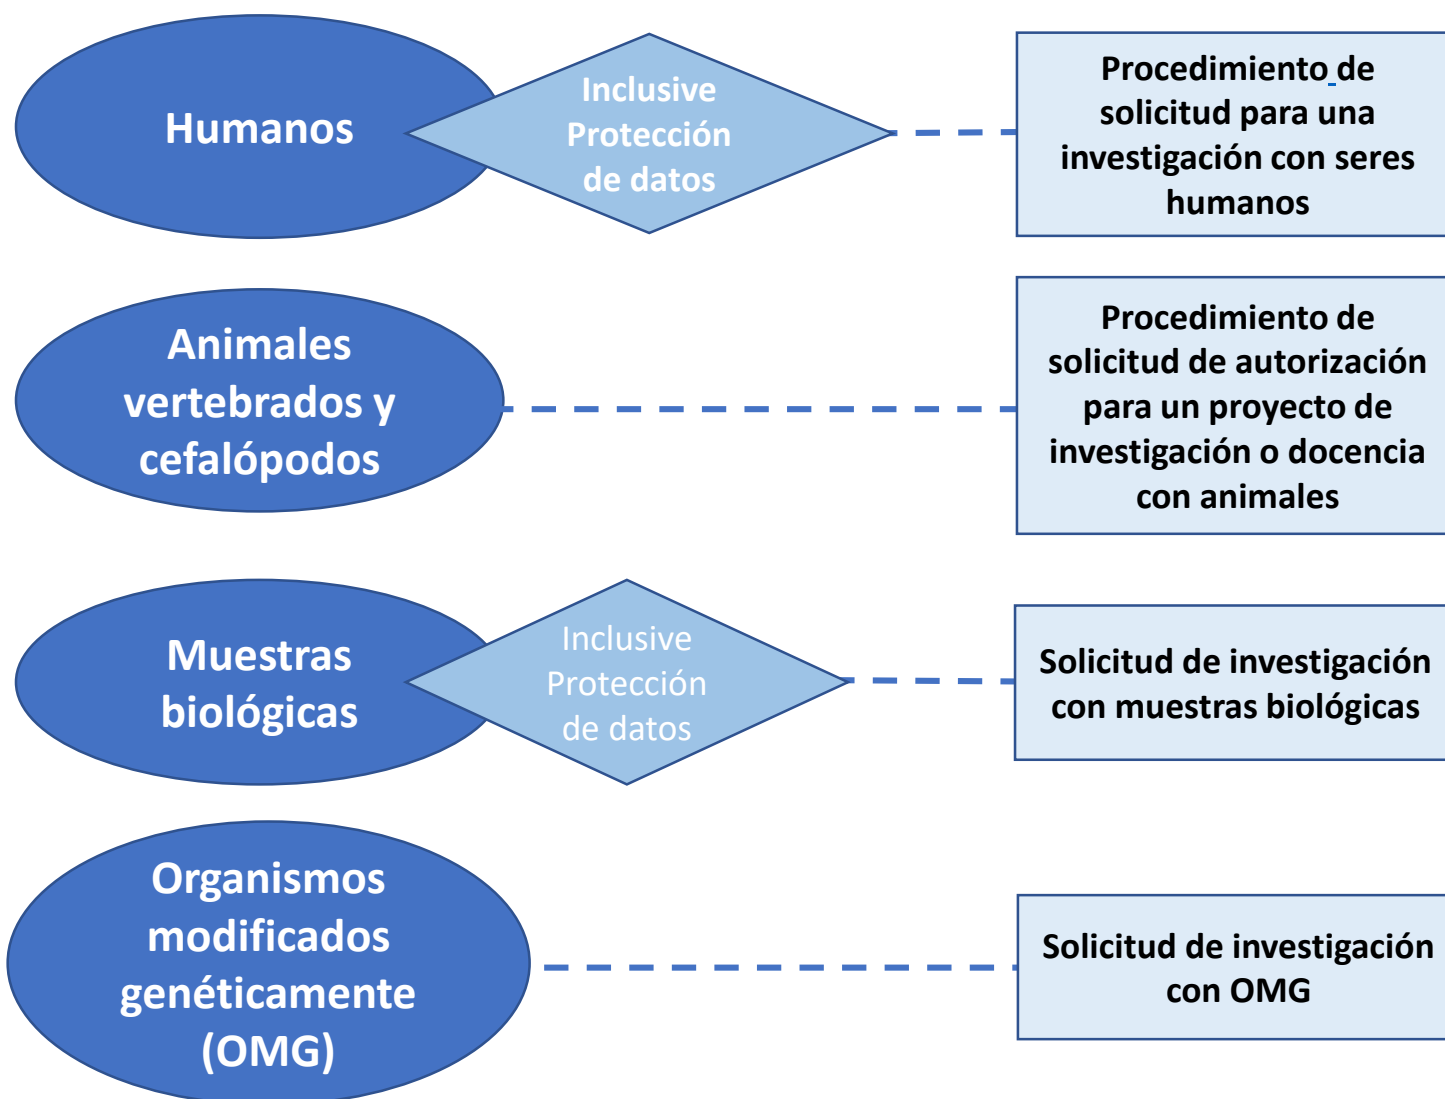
Humanos

Inclusive Protección de datos

Procedimiento de solicitud para una investigación con seres humanos

Animales vertebrados y cefalópodos

Procedimiento de solicitud de autorización para un proyecto de investigación o docencia con animales

Muestras biológicas

Inclusive Protección de datos

Solicitud de investigación con muestras biológicas

Organismos modificados genéticamente (OMG)

Solicitud de investigación con OMG